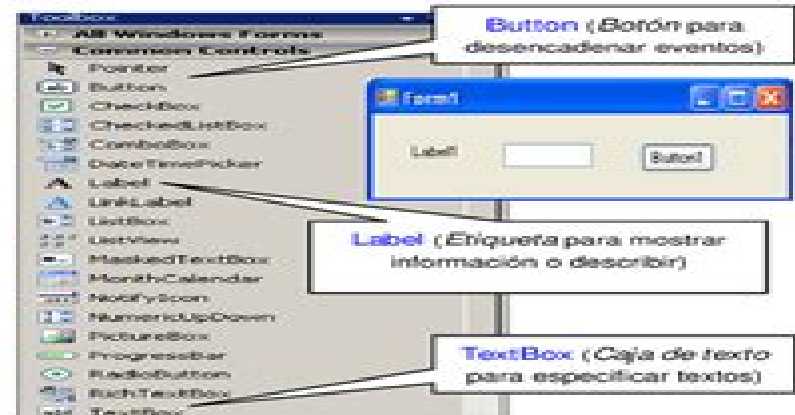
Toolbox
All Windows Forms
Common Controls
Pointer
Button
CheckBox
CheckedListBox
ComboBox
DateTimePicker
Label
LinkLabel
ListBox
ListView
MaskedTextBox
MonthCalendar
NotifyIcon
NumericUpDown
PictureBox
ProgressBar
RadioButton
RichTextBox
TextBox

Button (Botón para desencadenar eventos)

Form1
Label1
Button1

Label (Etiqueta para mostrar información o describir)

TextBox (Caja de texto para especificar textos)